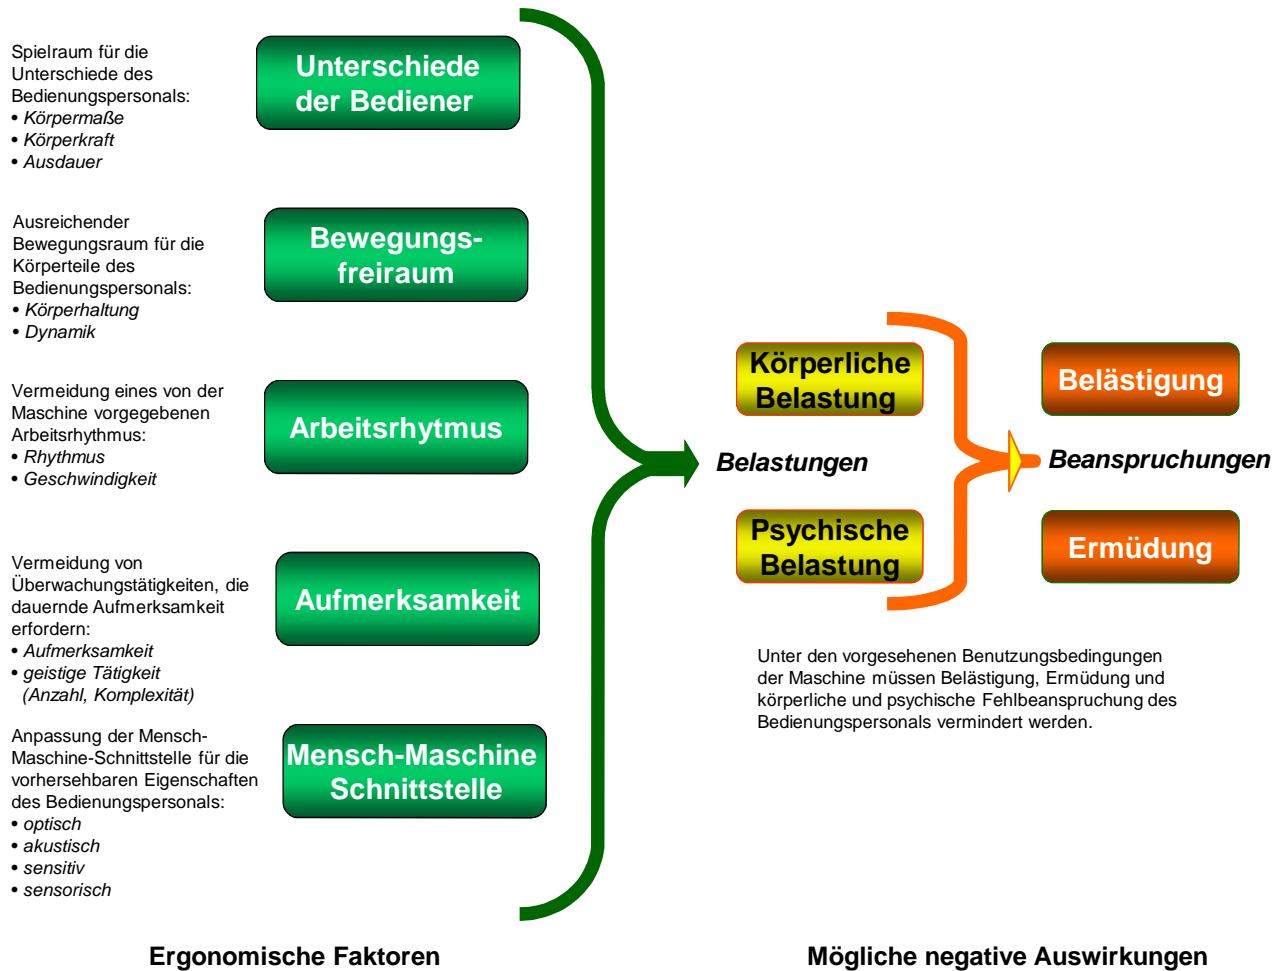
Spielraum für die Unterschiede des Bedienungspersonals:
• Körpermaße
• Körperkraft
• Ausdauer

Unterschiede der Bediener

Ausreichender Bewegungsraum für die Körperteile des Bedienungspersonals:
• Körperhaltung
• Dynamik

Bewegungs-freiraum

Vermeidung eines von der Maschine vorgegebenen Arbeitsrhythmus:
• Rhythmus
• Geschwindigkeit

Arbeitsrhytmus

Vermeidung von Überwachungstätigkeiten, die dauernde Aufmerksamkeit erfordern:
• Aufmerksamkeit
• geistige Tätigkeit (Anzahl, Komplexität)

Aufmerksamkeit

Anpassung der Mensch-Maschine-Schnittstelle für die vorhersehbaren Eigenschaften des Bedienungspersonals:
• optisch
• akustisch
• sensitiv
• sensorisch

Mensch-Maschine Schnittstelle

Körperliche Belastung

Psychische Belastung

Belastungen

Belästigung

Ermüdung

Beanspruchungen

Unter den vorgesehenen Benutzungsbedingungen der Maschine müssen Belästigung, Ermüdung und körperliche und psychische Fehlbeanspruchung des Bedienungspersonals vermindert werden.

Ergonomische Faktoren

Mögliche negative Auswirkungen